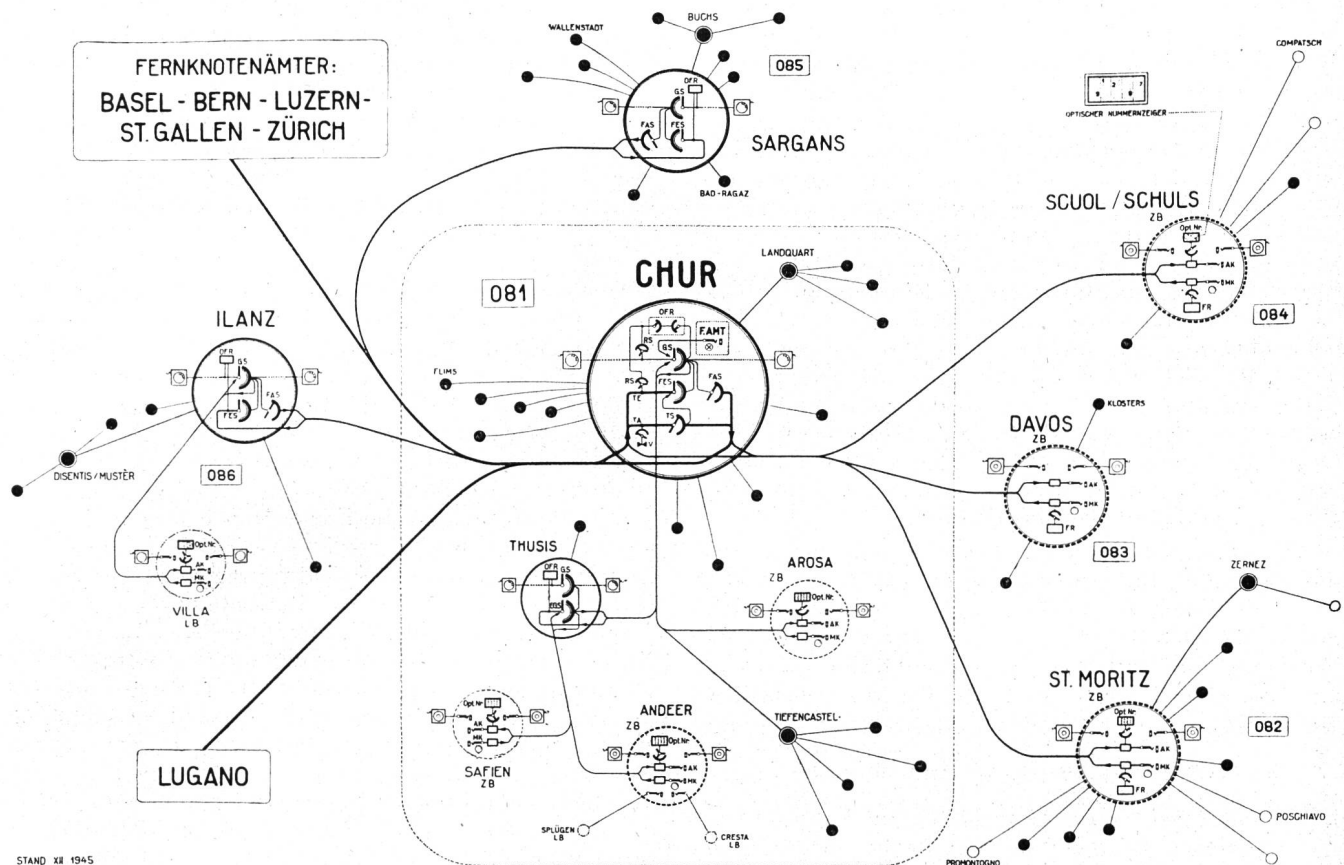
FERNKNOTENÄMTER:
BASEL - BERN - LUZERN - ST. GALLEN - ZÜRICH

WALLENSTADT
BUCHS
085
OFR
GS
FAS
FES
SARGANS
BAD-RAGAZ

OPTISCHER NUMMERNZEIGER
COMPATSCH

SCUOL / SCHULS
ZB
Opt. Nr.
AK
MK
FR
084

CHUR
081
LANDQUART
OFR
F. AMT
RS
GS
RS
FES
FAS
TE
TA
TS
V
FLIMS

ILANZ
OFR
GS
FES
FAS
DISENTIS / MUSTÈR
086

Opt. Nr.
AK
MK
VILLA
LB

DAVOS
ZB
KLOSTERS
AK
MK
FR
083

THUSIS
OFR
GS
MS

AROSA
ZB
Opt. Nr.
AK
MK

ZERNEZ

ST. MORITZ
ZB
082
AK
MK
FR

Opt. Nr.
AK
MK
SAFIEN
ZB

ANDEER
ZB
Opt. Nr.
AK
MK

TIEFENCASTEL

LUGANO

SPLÜGEN
LB
CRESTA
LB
POSCHIAVO
PROMONTOGNO

STAND XII 1945